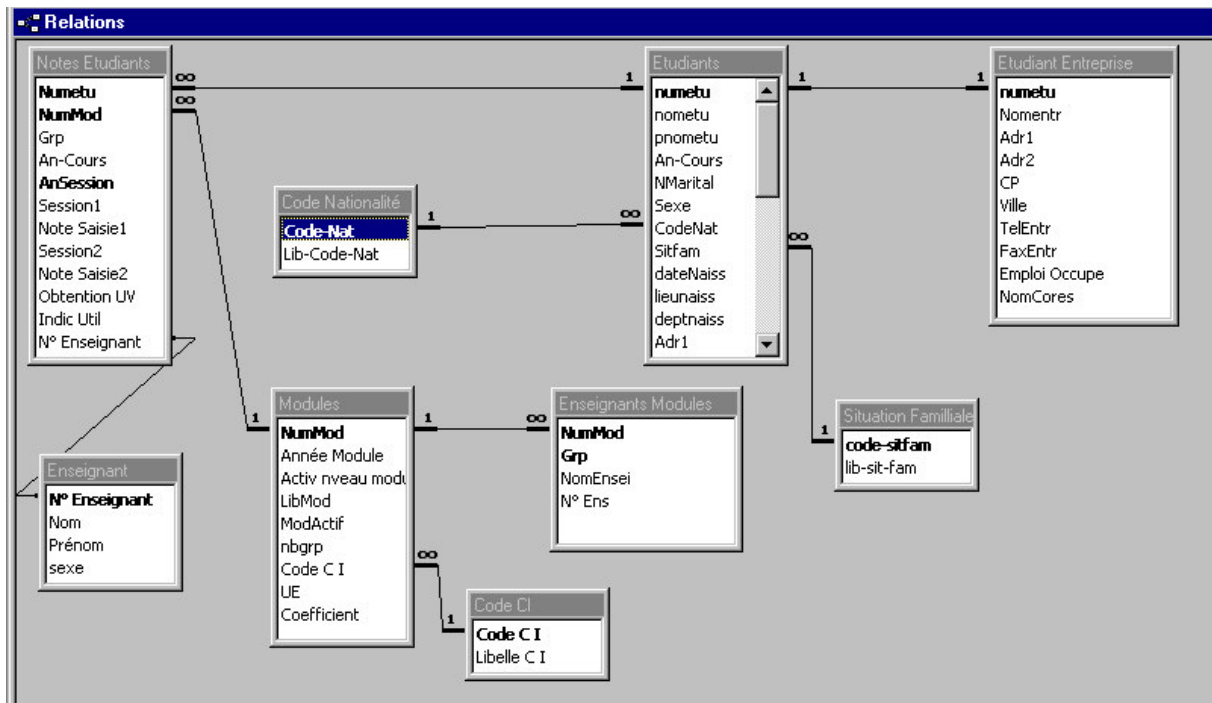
Relations

Notes Etudiants
Numetu
NumMod
Grp
An-Cours
AnSession
Session1
Note Saisie1
Session2
Note Saisie2
Obtention UV
Indic Util
N° Enseignant

∞
∞
1

Etudiants
numetu
nometu
pnometu
An-Cours
NMarital
Sexe
CodeNat
Sitfam
dateNaiss
lieunaiss
deptnaiss
Adr1

1
1
∞
∞

Etudiant Entreprise
numetu
Nomentr
Adr1
Adr2
CP
Ville
TelEntr
FaxEntr
Emploi Occupe
NomCores

Code Nationalité
Code-Nat
Lib-Code-Nat

1

Modules
NumMod
Année Module
Activ nveau modu
LibMod
ModActif
nbgrp
Code C I
UE
Coefficient

1
1
∞

Enseignants Modules
NumMod
Grp
NomEnsei
N° Ens

∞

Situation Familliale
code-sitfam
lib-sit-fam

1

Enseignant
N° Enseignant
Nom
Prénom
sexe

Code CI
Code C I
Libelle C I

1